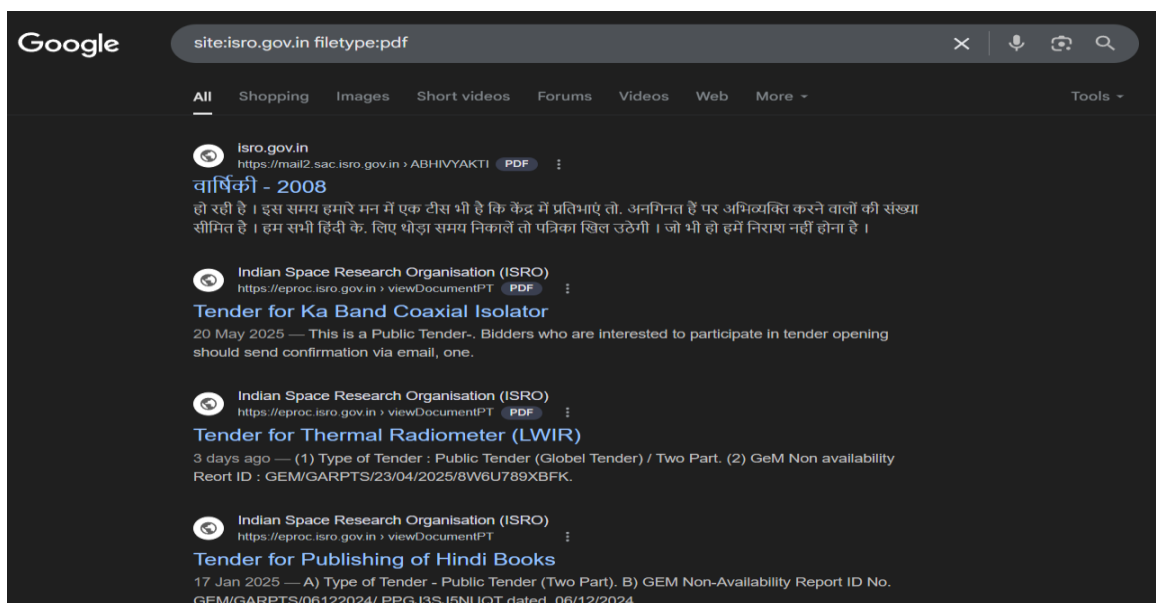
Google

site:isro.gov.in filetype:pdf

All Shopping Images Short videos Forums Videos Web More ▾ Tools ▾

isro.gov.in
https://mail2.sac.isro.gov.in › ABHIVYAKTI PDF ⋮
वार्षिकी - 2008
हो रही है । इस समय हमारे मन में एक टीस भी है कि केंद्र में प्रतिभाएं तो. अनगिनत हैं पर अभिव्यक्ति करने वालों की संख्या सीमित है । हम सभी हिंदी के. लिए थोड़ा समय निकालें तो पत्रिका खिल उठेगी । जो भी हो हमें निराश नहीं होना है ।

Indian Space Research Organisation (ISRO)
https://eproc.isro.gov.in › viewDocumentPT PDF ⋮
Tender for Ka Band Coaxial Isolator
20 May 2025 — This is a Public Tender-. Bidders who are interested to participate in tender opening should send confirmation via email, one.

Indian Space Research Organisation (ISRO)
https://eproc.isro.gov.in › viewDocumentPT PDF ⋮
Tender for Thermal Radiometer (LWIR)
3 days ago — (1) Type of Tender : Public Tender (Globel Tender) / Two Part. (2) GeM Non availability Reort ID : GEM/GARPTS/23/04/2025/8W6U789XBFK.

Indian Space Research Organisation (ISRO)
https://eproc.isro.gov.in › viewDocumentPT ⋮
Tender for Publishing of Hindi Books
17 Jan 2025 — A) Type of Tender - Public Tender (Two Part). B) GEM Non-Availability Report ID No. GEM/GARPTS/06122024/ PPGJ3SJ5NUOT dated 06/12/2024